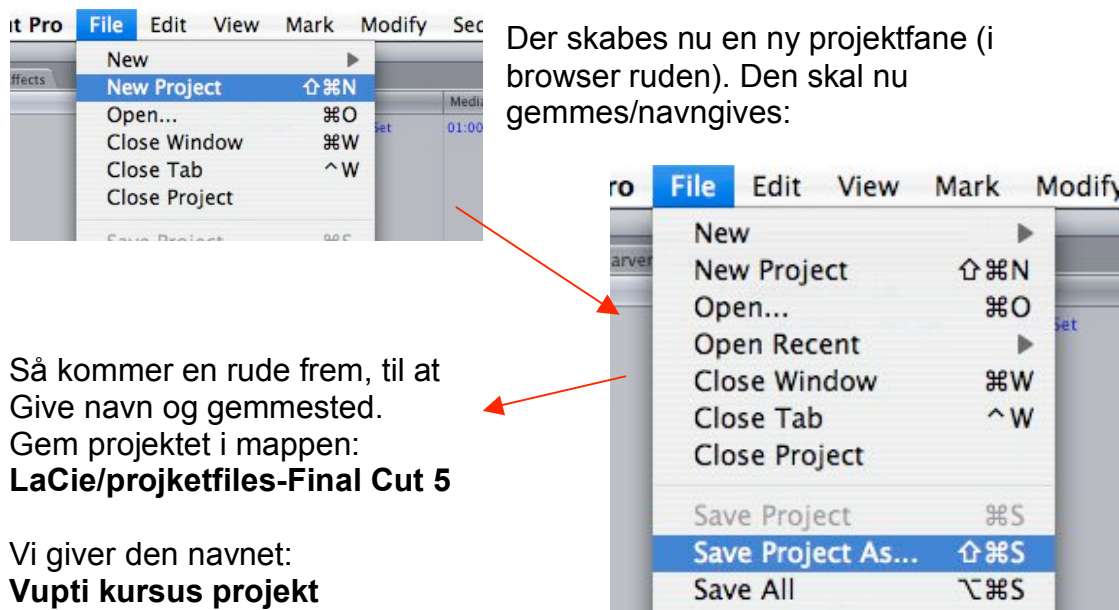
ut Pro File Edit View Mark Modify Se
ffects
New
New Project ⇧⌘N
Open... ⌘O
Close Window ⌘W
Close Tab ^W
Close Project
Save Project ⌘S
Media
Set
01:00

Der skabes nu en ny projektfane (i browser ruden). Den skal nu gemmes/navngives:

ro File Edit View Mark Modify
arver
New
New Project ⇧⌘N
Open... ⌘O
Open Recent
Close Window ⌘W
Close Tab ^W
Close Project
Save Project ⌘S
Save Project As... ⇧⌘S
Save All ⌥⌘S
Set

Så kommer en rude frem, til at Give navn og gemmested. Gem projektet i mappen: **LaCie/projketfiles-Final Cut 5**

Vi giver den navnet: **Vupti kursus projekt**